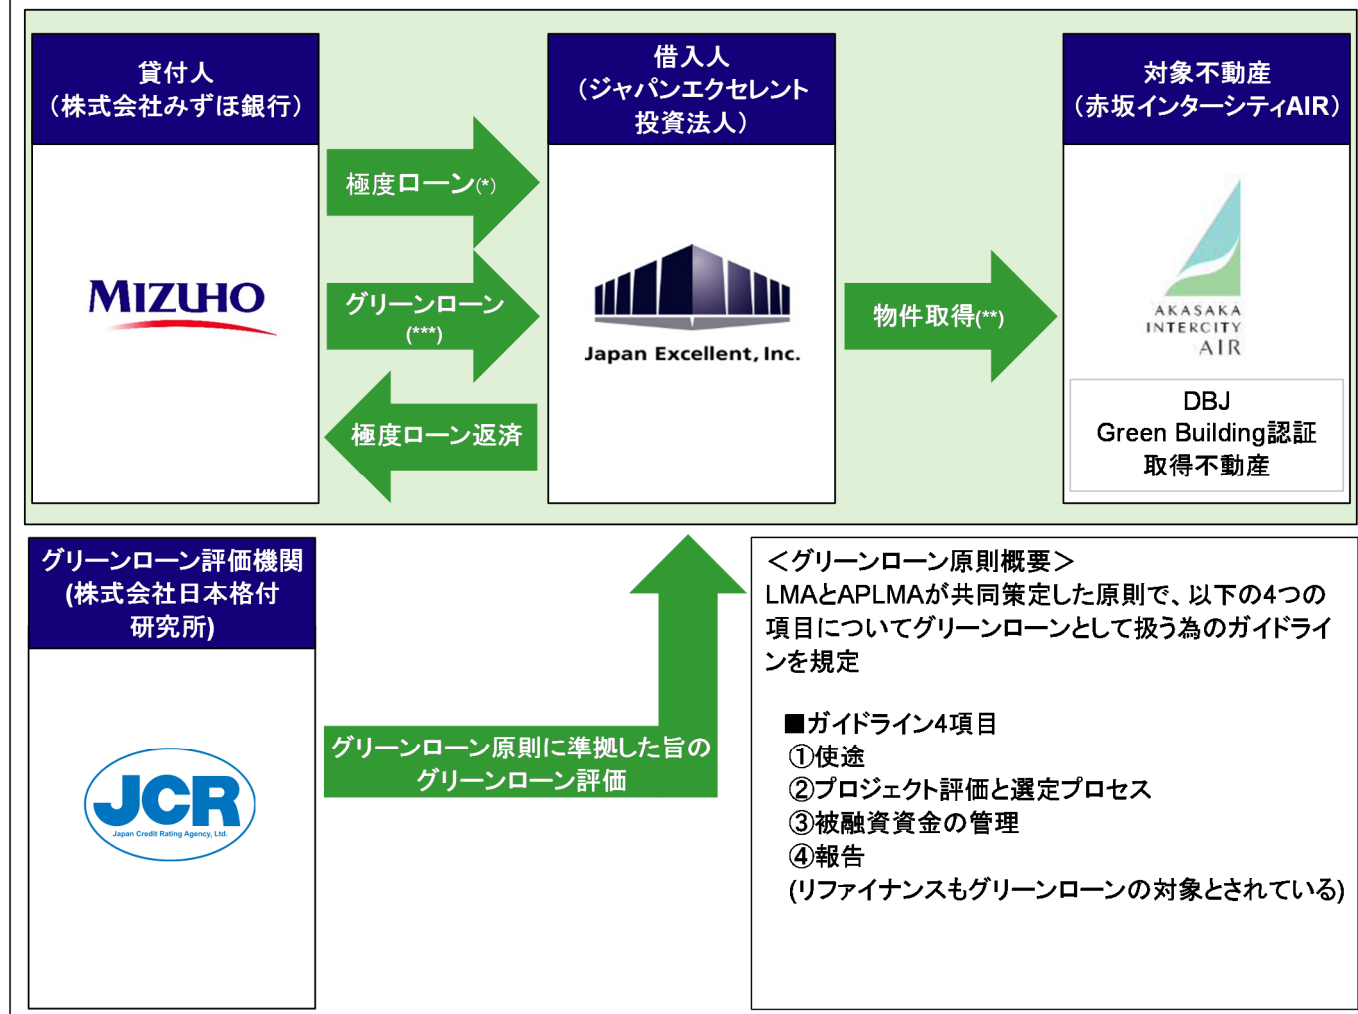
貸付人
（株式会社みずほ銀行）

MIZUHO

極度ローン(*)

グリーンローン
(***)

極度ローン返済

借入人
（ジャパンエクセレント投資法人）

Japan Excellent, Inc.

物件取得(**)

対象不動産
（赤坂インターシティAIR）

AKASAKA INTERCITY AIR

DBJ
Green Building認証
取得不動産

グリーンローン評価機関
(株式会社日本格付研究所)

JCR
Japan Credit Rating Agency, Ltd.

グリーンローン原則に準拠した旨の
グリーンローン評価

＜グリーンローン原則概要＞
LMAとAPLMAが共同策定した原則で、以下の4つの項目についてグリーンローンとして扱う為のガイドラインを規定

■ガイドライン4項目
①使途
②プロジェクト評価と選定プロセス
③被融資資金の管理
④報告
(リファイナンスもグリーンローンの対象とされている)